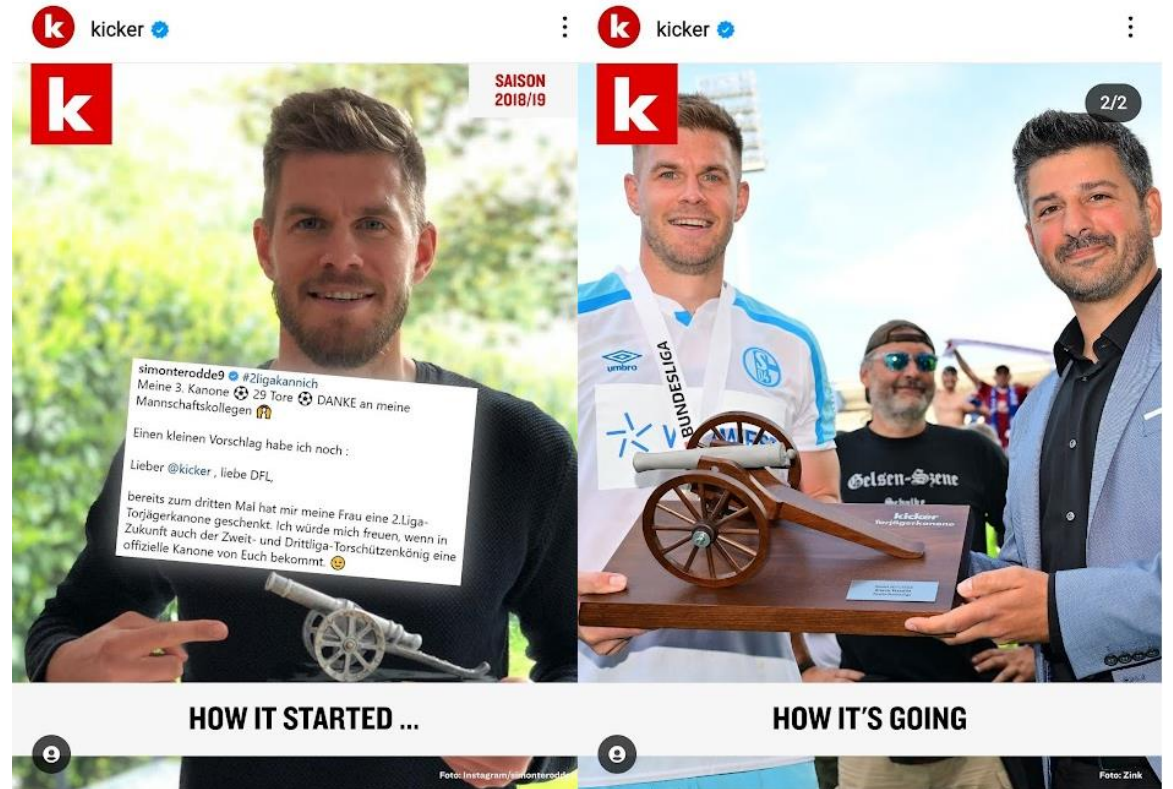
kicker

SAISON 2018/19

simonterodde9 #2ligakannich
Meine 3. Kanone ⚽ 29 Tore ⚽ DANKE an meine Mannschaftskollegen

Einen kleinen Vorschlag habe ich noch :

Lieber @kicker , liebe DFL,

bereits zum dritten Mal hat mir meine Frau eine 2.Liga-Torjägerkanone geschenkt. Ich würde mich freuen, wenn in Zukunft auch der Zweit- und Drittliga-Torschützenkönig eine offizielle Kanone von Euch bekommt.

HOW IT STARTED ...

Foto: Instagram/simonterodde9

kicker

2/2

umbro

BUNDESLIGA

Gelsen-Szene

kicker Torjägerkanone

HOW IT'S GOING

Foto: Zink